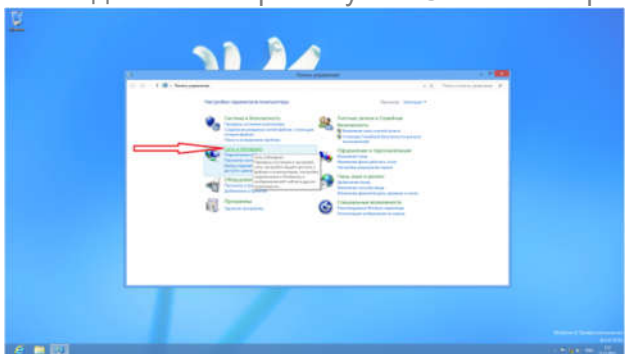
Панель управления

Настройка параметров компьютера

Просмотр: Категория

Система и безопасность

Учетные записи пользователей и Семейная безопасность

Сеть и Интернет

Оформление и персонализация

Оборудование и звук

Часы, язык и регион

Программы

Специальные возможности